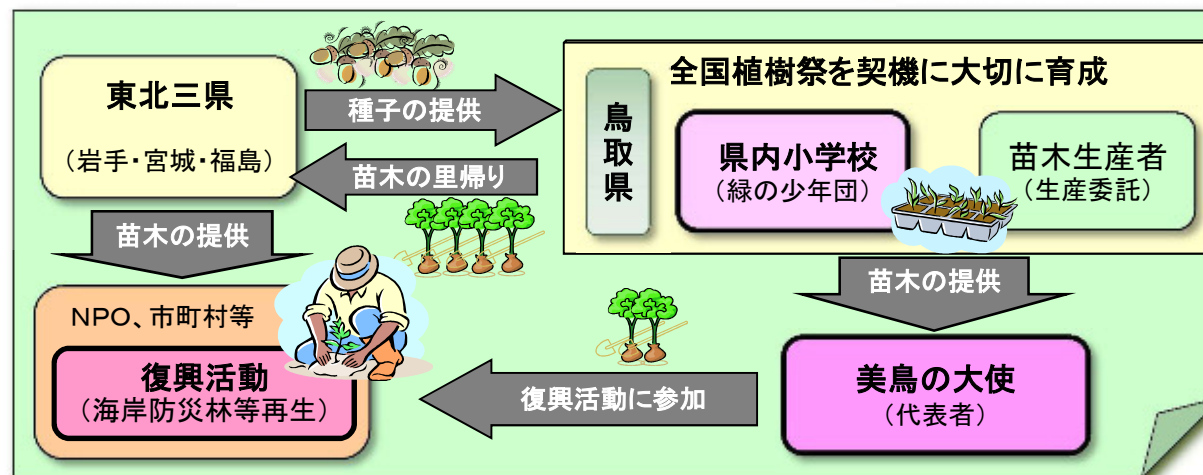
東北三県
（岩手・宮城・福島）

種子の提供

苗木の里帰り

鳥取県

全国植樹祭を契機に大切に育成

県内小学校
（緑の少年団）

苗木生産者
（生産委託）

苗木の提供

苗木の提供

NPO、市町村等

復興活動
（海岸防災林等再生）

復興活動に参加

美鳥の大使
（代表者）